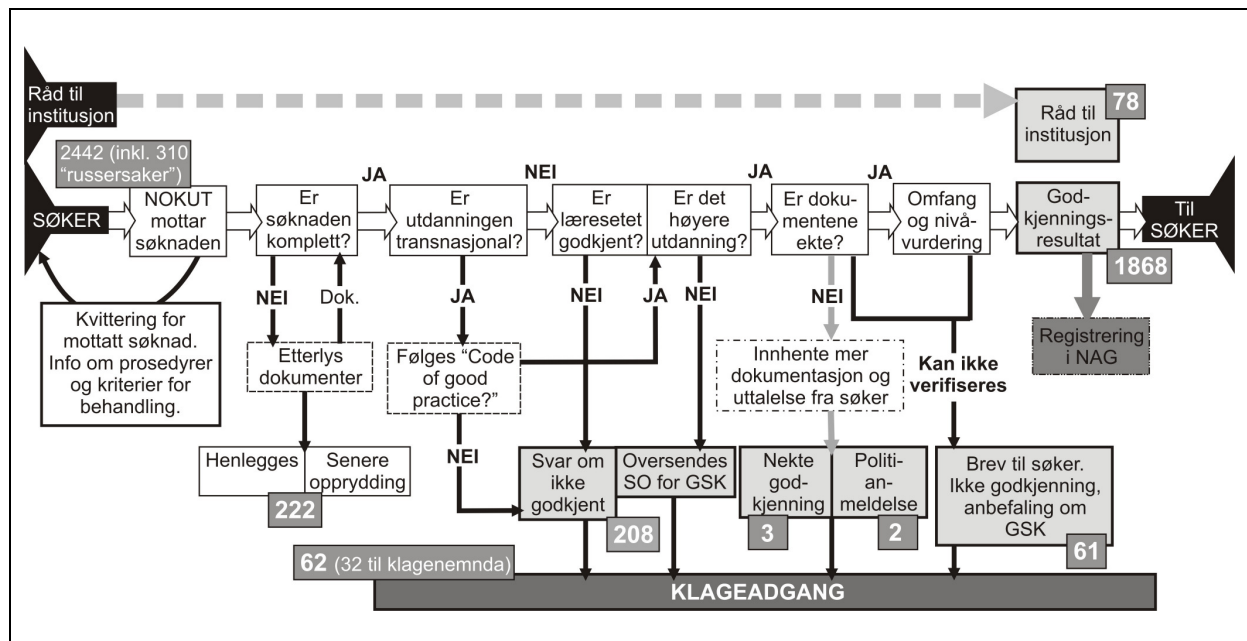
Råd til institusjon

Råd til institusjon 78

2442 (inkl. 310 "russersaker")

SØKER

NOKUT mottar søknaden

JA

Er søknaden komplett?

Er utdanningen transnasjonal?

NEI

Er læresetet godkjent?

Er det høyere utdanning?

JA

Er dokumentene ekte?

JA

Omfang og nivåvurdering

Godkjenningsresultat

Til SØKER

1868

Kvittering for mottatt søknad. Info om prosedyrer og kriterier for behandling.

NEI

Dok.

Etterlys dokumenter

JA

Følges "Code of good practice?"

NEI

JA

NEI

NEI

Innhente mer dokumentasjon og uttalelse fra søker

Kan ikke verifiseres

Registrering i NAG

Henlegges

Senere opprydding

222

NEI

Svar om ikke godkjent

208

Oversendes SO for GSK

Nekte godkjenning

3

Politianmeldelse

2

Brev til søker. Ikke godkjenning, anbefaling om GSK

61

62 (32 til klagenemnda)

KLAGEADGANG